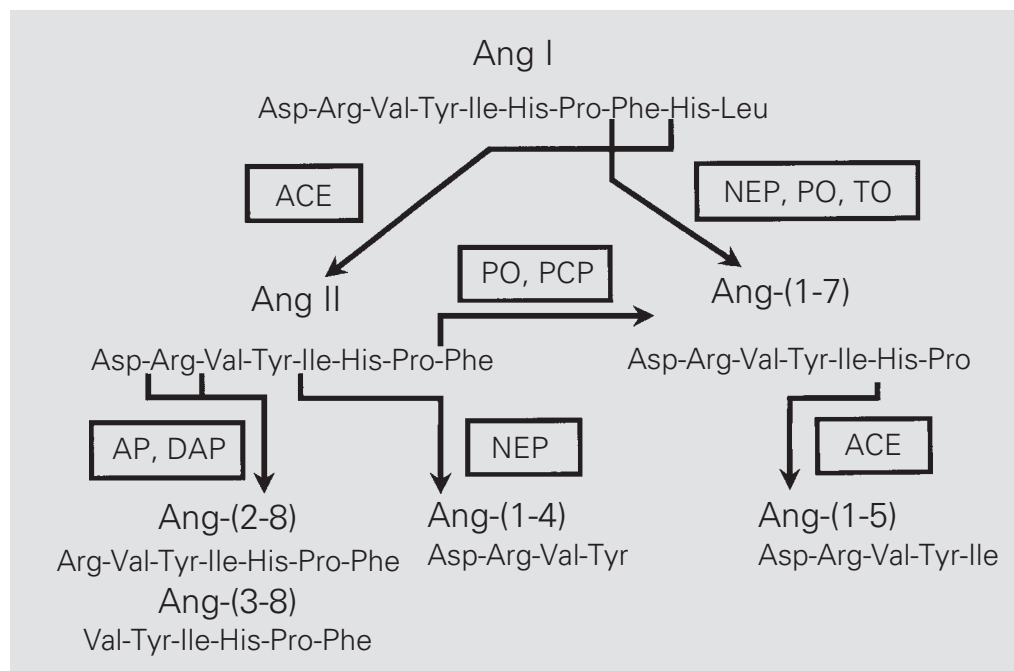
Ang I
Asp-Arg-Val-Tyr-Ile-His-Pro-Phe-His-Leu

ACE

NEP, PO, TO

Ang II
Asp-Arg-Val-Tyr-Ile-His-Pro-Phe

PO, PCP

Ang-(1-7)
Asp-Arg-Val-Tyr-Ile-His-Pro

AP, DAP

NEP

ACE

Ang-(2-8)
Arg-Val-Tyr-Ile-His-Pro-Phe
Ang-(3-8)
Val-Tyr-Ile-His-Pro-Phe

Ang-(1-4)
Asp-Arg-Val-Tyr

Ang-(1-5)
Asp-Arg-Val-Tyr-Ile